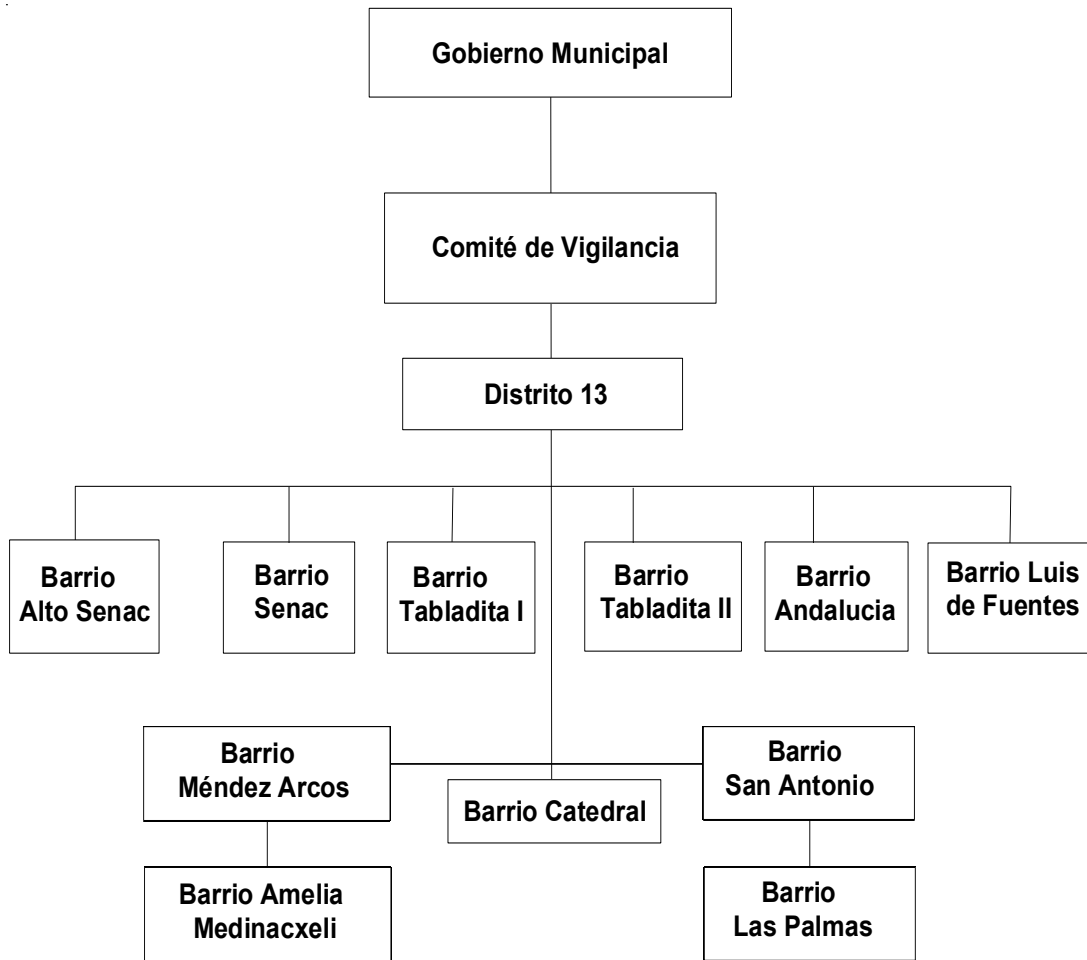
Gobierno Municipal

Comité de Vigilancia

Distrito 13

Barrio Alto Senac

Barrio Senac

Barrio Tabladita I

Barrio Tabladita II

Barrio Andalucia

Barrio Luis de Fuentes

Barrio Méndez Arcos

Barrio Catedral

Barrio San Antonio

Barrio Amelia Medinacxeli

Barrio Las Palmas